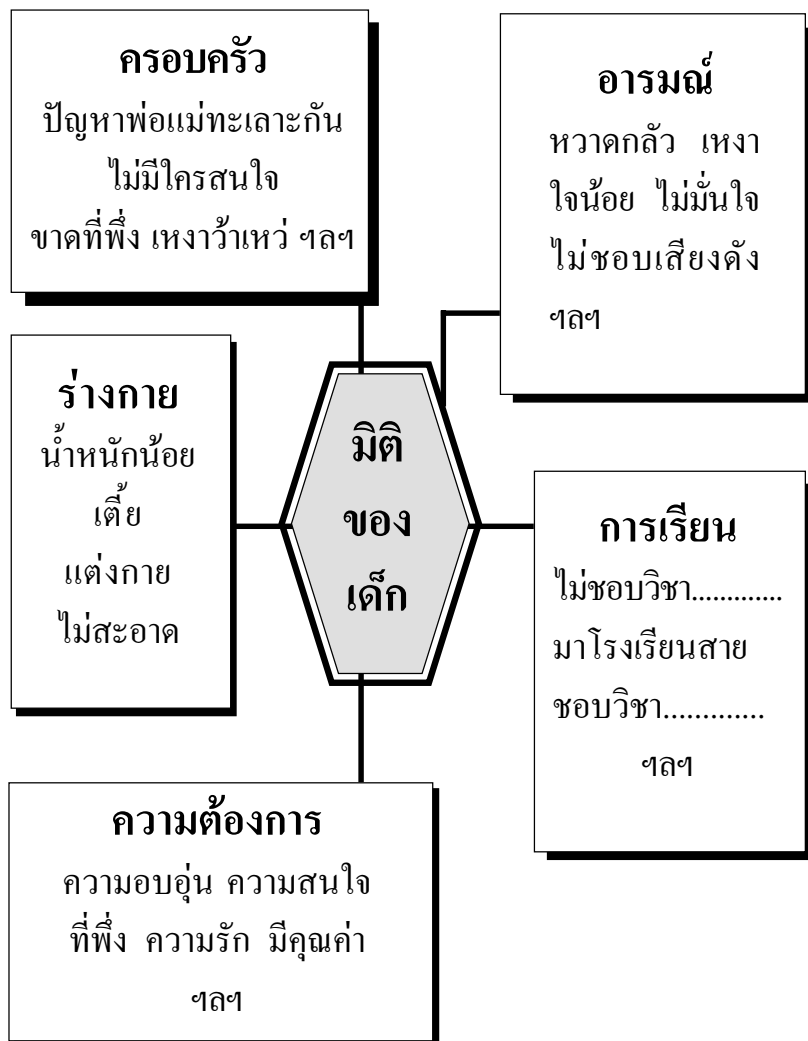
ครอบครัว
ปัญหาพ่อแม่ทะเลาะกัน
ไม่มีใครสนใจ
ขาดที่พึ่ง เหงาว้าเหว่ ฯลฯ

อารมณ์
หวาดกลัว เหงา
ใจน้อย ไม่มั่นใจ
ไม่ชอบเสียงดัง
ฯลฯ

ร่างกาย
น้ำหนักน้อย
เตี้ย
แต่งกาย
ไม่สะอาด

มิติ
ของ
เด็ก

การเรียน
ไม่ชอบวิชา............
มาโรงเรียนสาย
ชอบวิชา.............
ฯลฯ

ความต้องการ
ความอบอุ่น ความสนใจ
ที่พึ่ง ความรัก มีคุณค่า
ฯลฯ